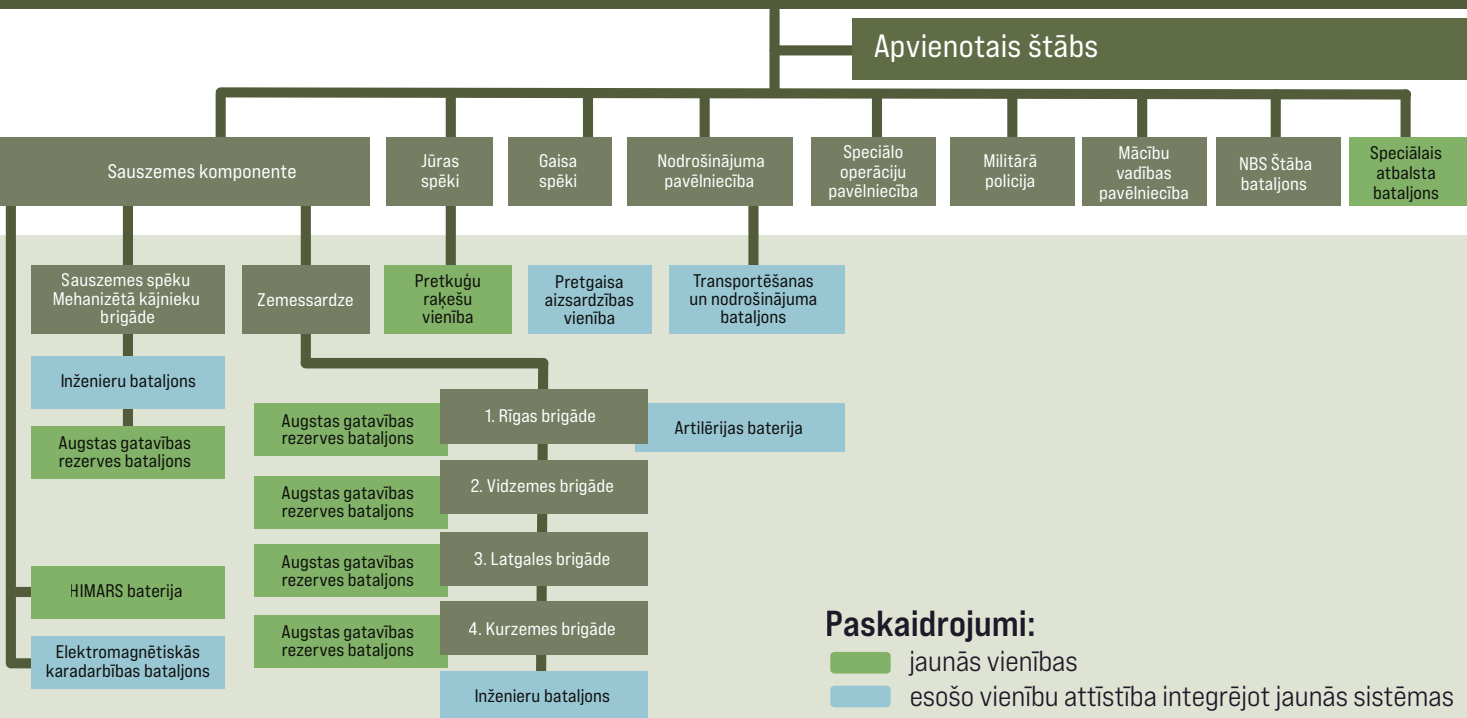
Apvienotais štābs

Sauszemes komponente

Jūras spēki

Gaisa spēki

Nodrošinājuma pavēlniecība

Speciālo operāciju pavēlniecība

Militārā policija

Mācību vadības pavēlniecība

NBS Štāba bataljons

Speciālais atbalsta bataljons

Sauszemes spēku Mehanizētā kājnieku brigāde

Zemessardze

Pretkuģu raķešu vienība

Pretgaisa aizsardzības vienība

Transportēšanas un nodrošinājuma bataljons

Inženieru bataljons

Augstas gatavības rezerves bataljons

HIMARS baterija

Elektromagnētiskās karadarbības bataljons

Augstas gatavības rezerves bataljons

1. Rīgas brigāde

Artilērijas baterija

Augstas gatavības rezerves bataljons

2. Vidzemes brigāde

Augstas gatavības rezerves bataljons

3. Latgales brigāde

Augstas gatavības rezerves bataljons

4. Kurzemes brigāde

Inženieru bataljons

Paskaidrojumi:
jaunās vienības
esošo vienību attīstība integrējot jaunās sistēmas